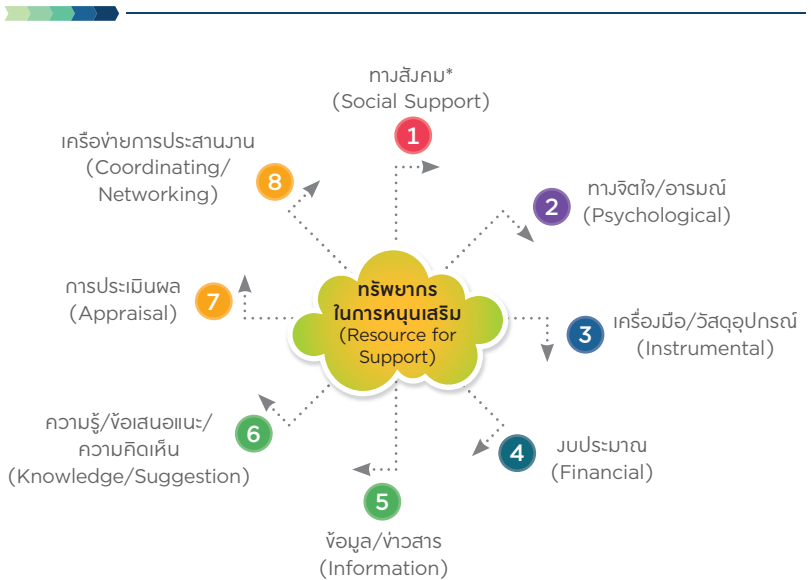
ทรัพยากร
ในการหนุนเสริม
(Resource for Support)

1
ทางสังคม*
(Social Support)

2
ทางจิตใจ/อารมณ์
(Psychological)

3
เครื่องมือ/วัสดุอุปกรณ์
(Instrumental)

4
งบประมาณ
(Financial)

5
ข้อมูล/ข่าวสาร
(Information)

6
ความรู้/ข้อเสนอแนะ/ความคิดเห็น
(Knowledge/Suggestion)

7
การประเมินผล
(Appraisal)

8
เครือข่ายการประสานงาน
(Coordinating/Networking)